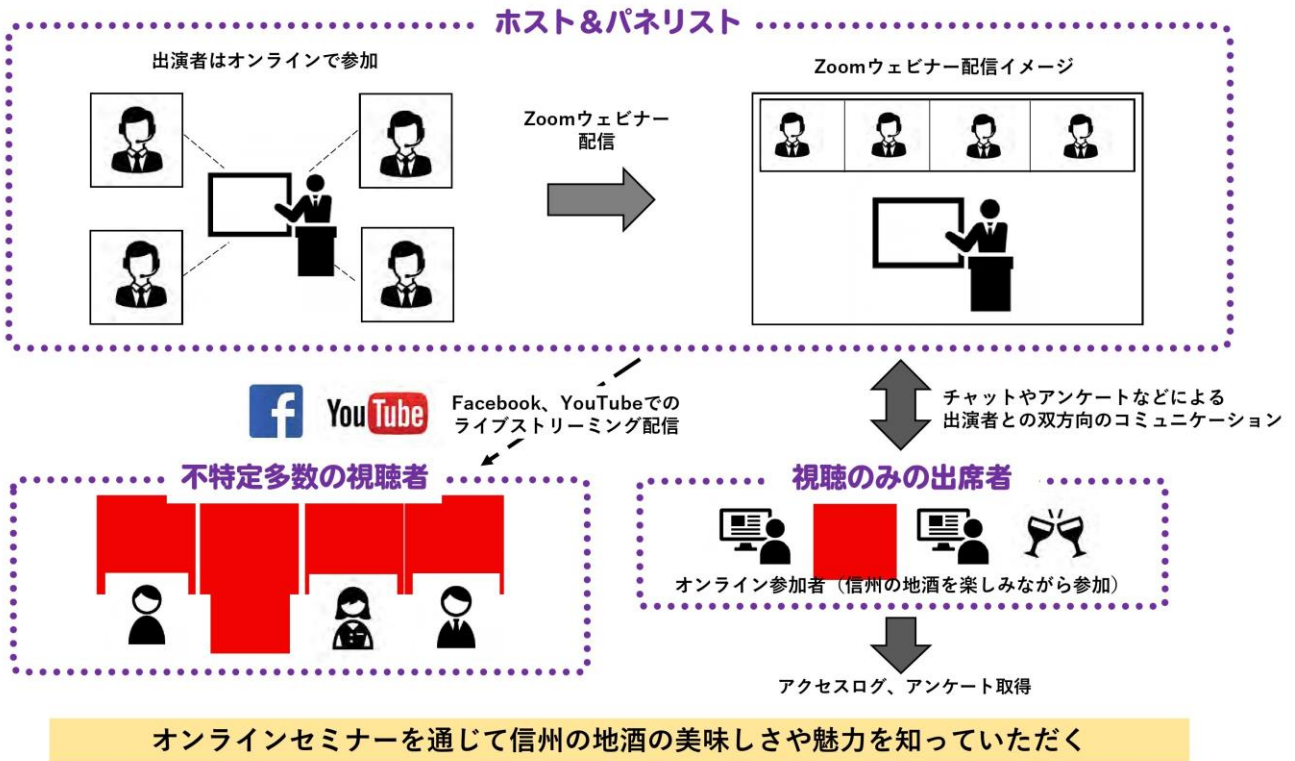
ホスト＆パネリスト

出演者はオンラインで参加

Zoomウェビナー配信

Zoomウェビナー配信イメージ

f YouTube

Facebook、YouTubeでのライブストリーミング配信

チャットやアンケートなどによる出演者との双方向のコミュニケーション

不特定多数の視聴者

視聴のみの出席者

オンライン参加者（信州の地酒を楽しみながら参加）

アクセスログ、アンケート取得

オンラインセミナーを通じて信州の地酒の美味しさや魅力を知っていただく